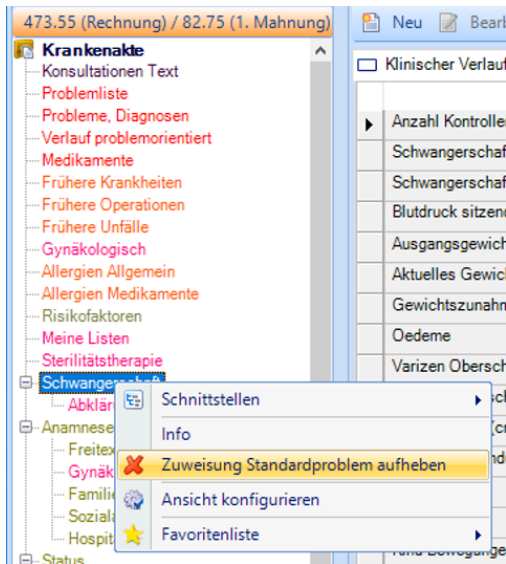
473.55 (Rechnung) / 82.75 (1. Mahnung)

Neu Bearb

Krankenakte
Konsultationen Text
Problemliste
Probleme, Diagnosen
Verlauf problemorientiert
Medikamente
Frühere Krankheiten
Frühere Operationen
Frühere Unfälle
Gynäkologisch
Allergien Allgemein
Allergien Medikamente
Risikofaktoren
Meine Listen
Sterilitätstherapie
Schwangerschaft
Abklär
Anamnese
Freite
Gynäk
Famili
Soziala
Hospit
Status

Klinischer Verlauf

Anzahl Kontroller
Schwangerschaf
Schwangerschaf
Blutdruck sitzend
Ausgangsgewich
Aktuelles Gewic
Gewichtszunahm
Oedeme
Varizen Obersch

Schnittstellen
Info
Zuweisung Standardproblem aufheben
Ansicht konfigurieren
Favoritenliste